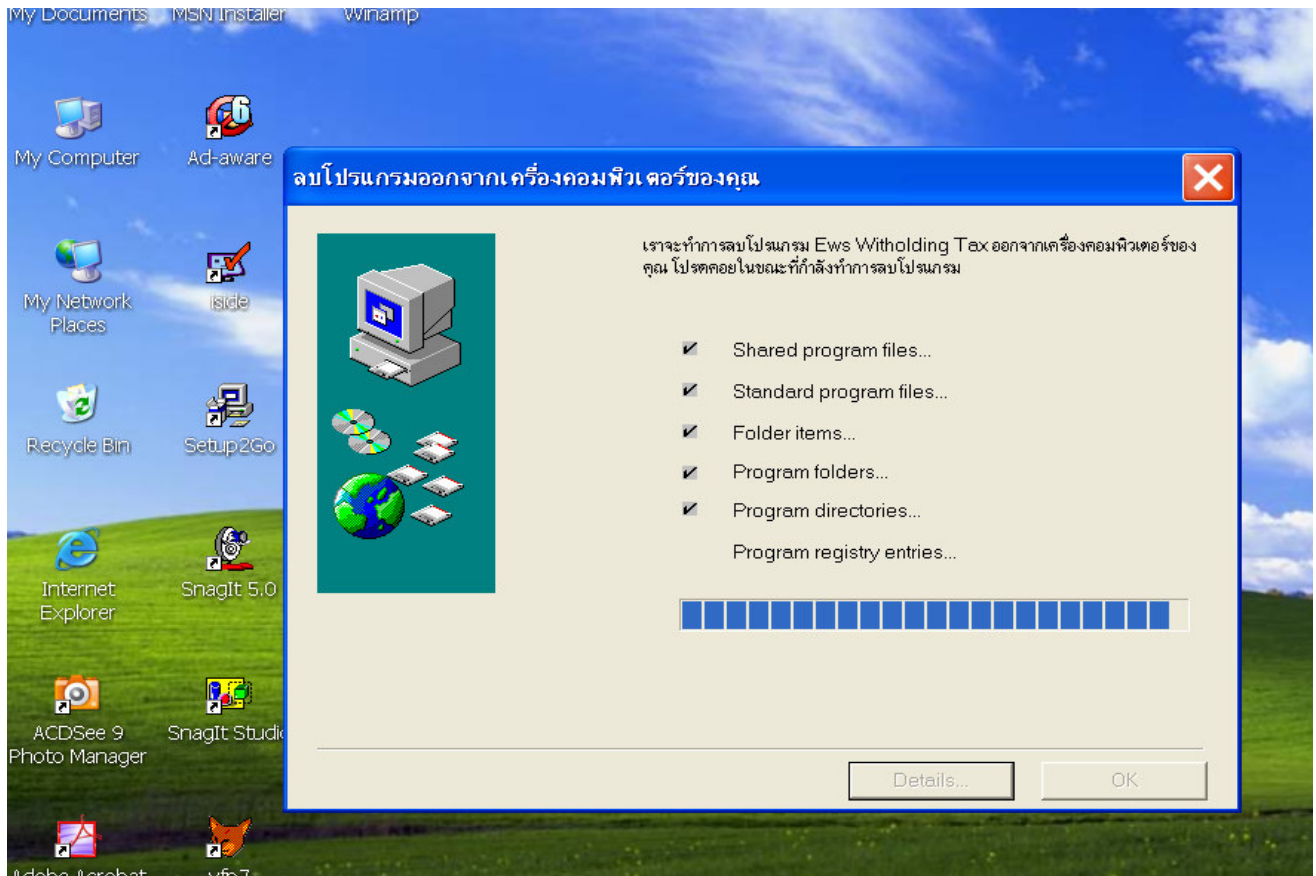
My Documents MSN Installer Winamp

My Computer

Ad-aware

My Network Places

iside

Recycle Bin

Setup2Go

Internet Explorer

SnagIt 5.0

ACDSee 9 Photo Manager

SnagIt Studio

Adobe Acrobat

vfp7

ลบโปรแกรมออกจากเครื่องคอมพิวเตอร์ของคุณ

เราจะทำการลบโปรแกรม Ews Witholding Tax ออกจากเครื่องคอมพิวเตอร์ของคุณ โปรดคอยในขณะที่กำลังทำการลบโปรแกรม

✔ Shared program files...

✔ Standard program files...

✔ Folder items...

✔ Program folders...

✔ Program directories...

Program registry entries...

Details...

OK